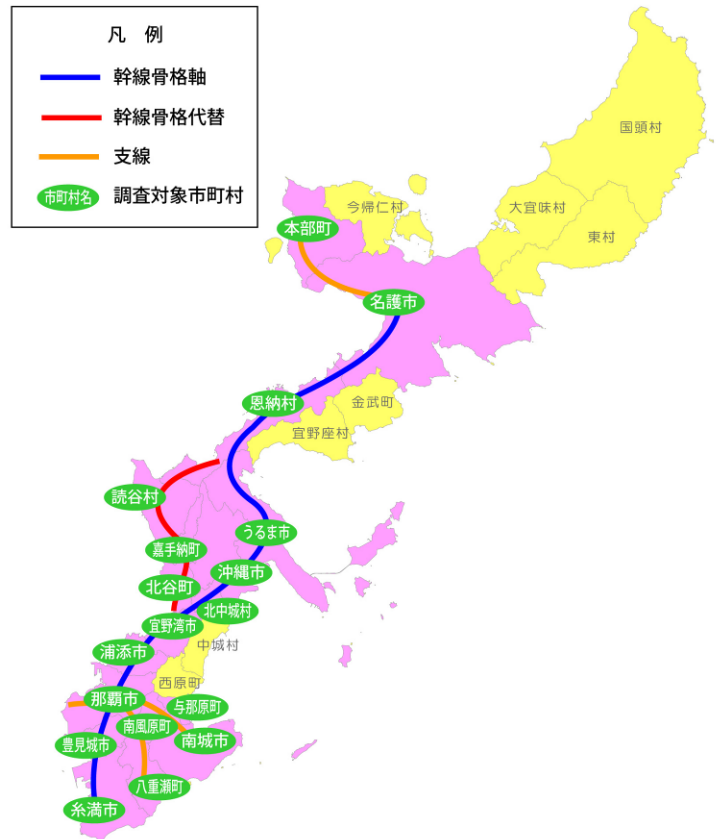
凡　例

幹線骨格軸

幹線骨格代替

支線

市町村名　調査対象市町村

国頭村

大宜味村

東村

今帰仁村

本部町

名護市

恩納村

金武町

宜野座村

読谷村

うるま市

嘉手納町

沖縄市

北谷町

北中城村

宜野湾市

中城村

浦添市

西原町

那覇市

与那原町

南風原町

豊見城市

南城市

八重瀬町

糸満市